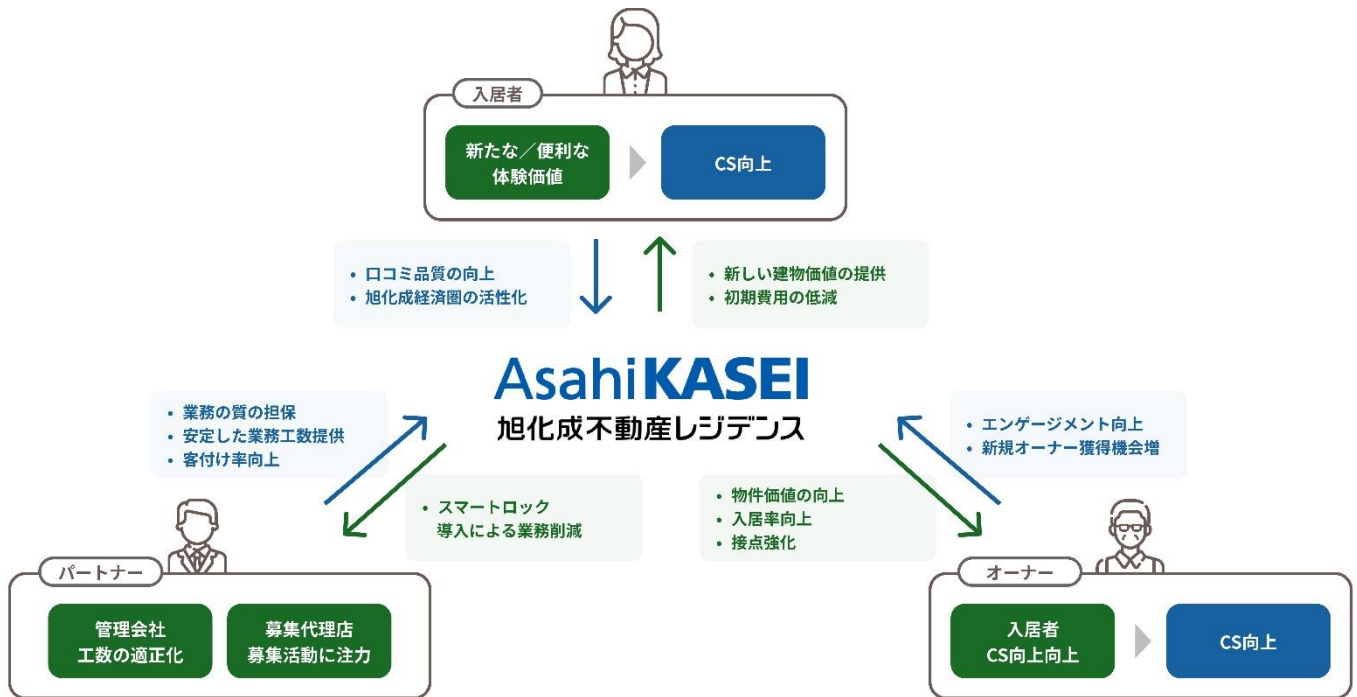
入居者

新たな／便利な体験価値

CS向上

• 口コミ品質の向上
• 旭化成経済圏の活性化

• 新しい建物価値の提供
• 初期費用の低減

AsahiKASEI
旭化成不動産レジデンス

• 業務の質の担保
• 安定した業務工数提供
• 客付け率向上

• スマートロック導入による業務削減

• 物件価値の向上
• 入居率向上
• 接点強化

• エンゲージメント向上
• 新規オーナー獲得機会増

パートナー

管理会社
工数の適正化

募集代理店
募集活動に注力

オーナー

入居者
CS向上向上

CS向上